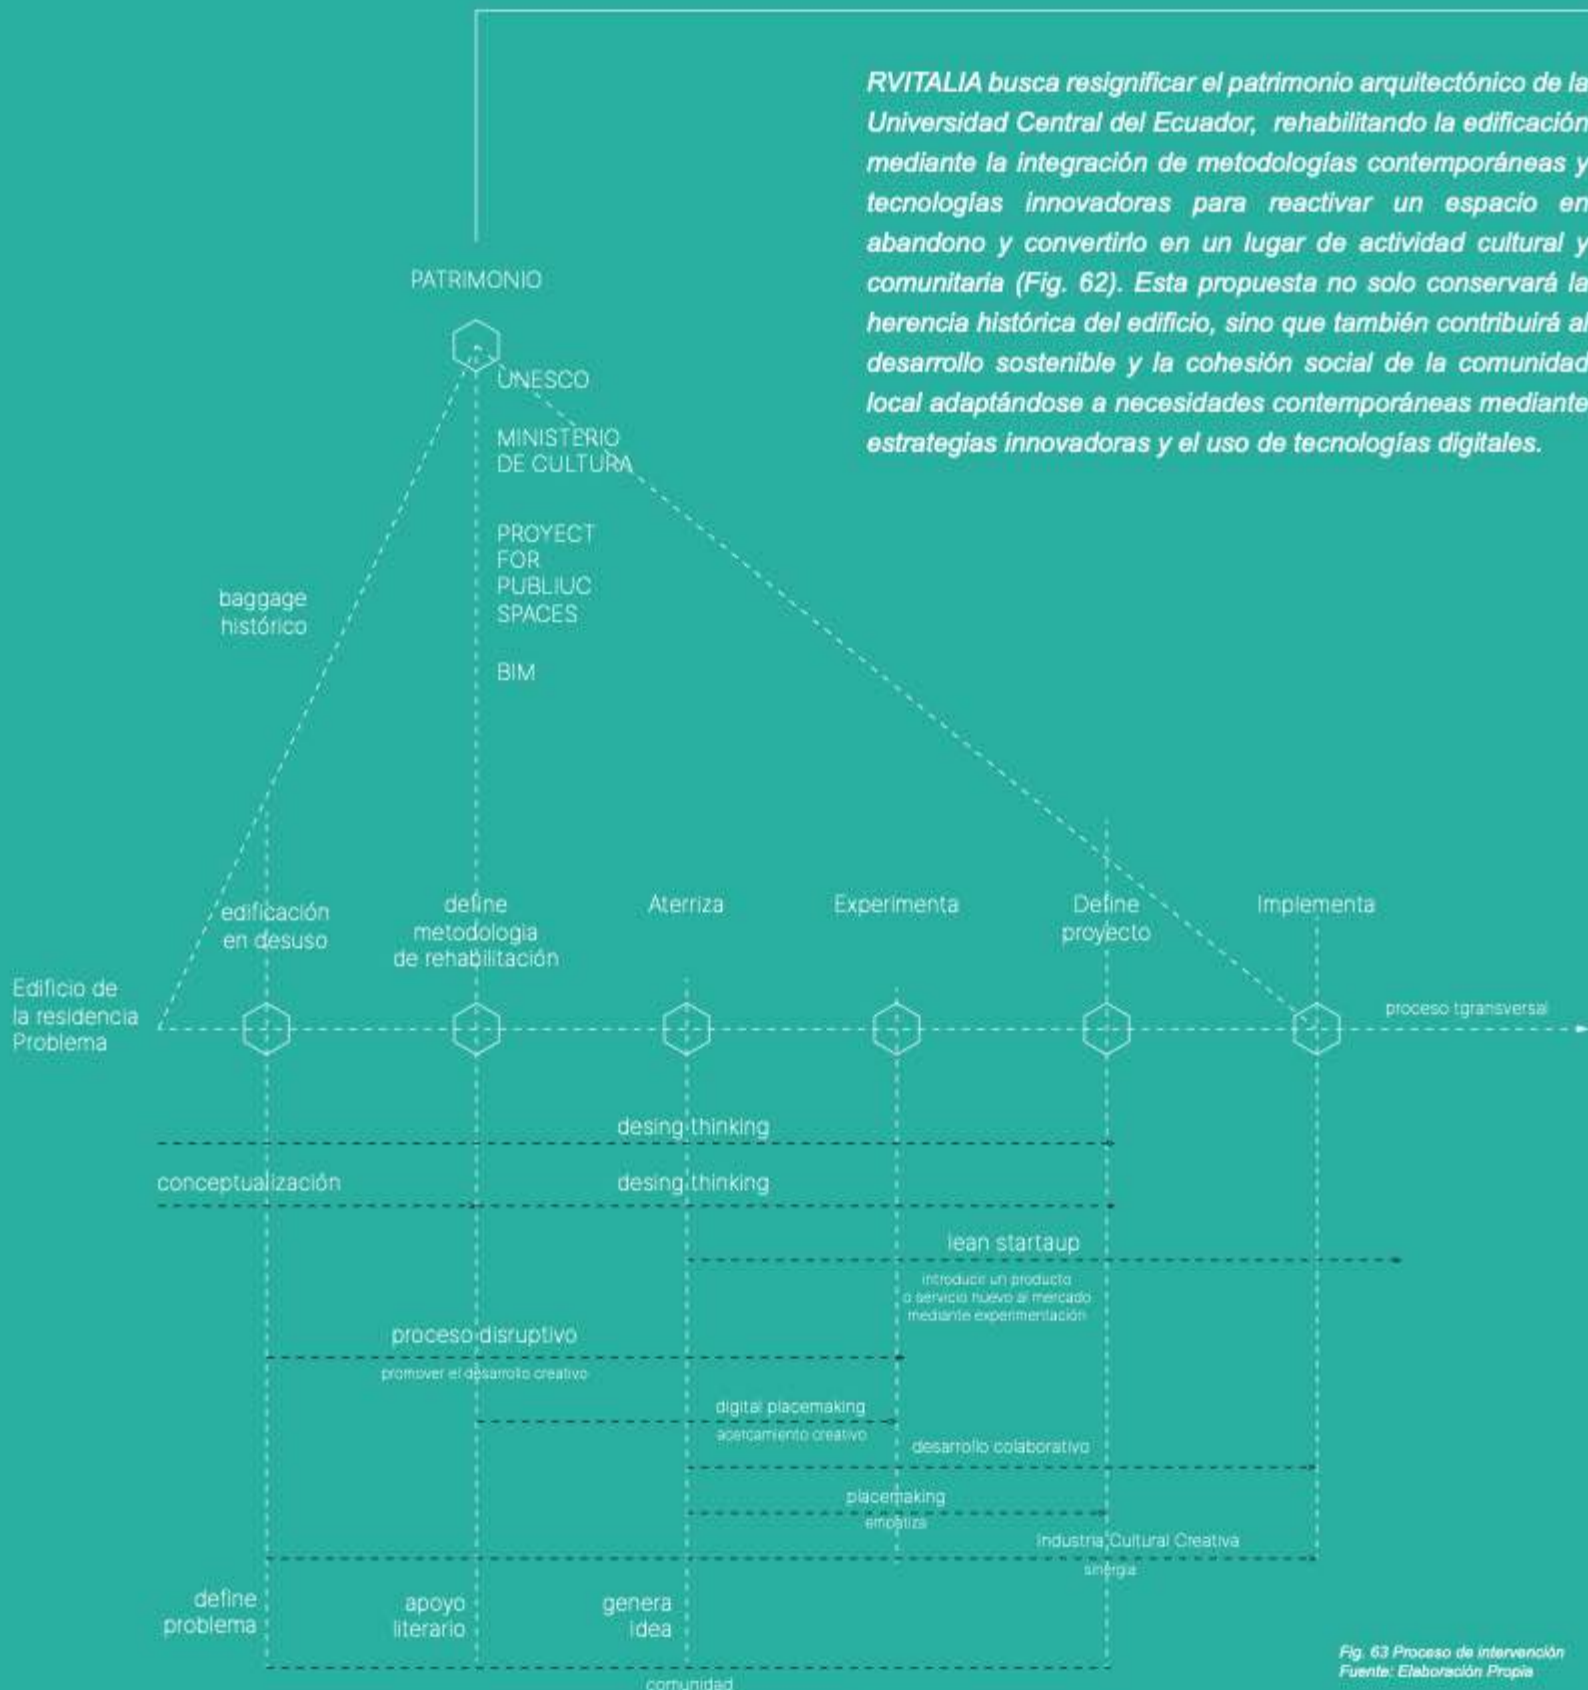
RVITALIA busca resignificar el patrimonio arquitectónico de la Universidad Central del Ecuador, rehabilitando la edificación mediante la integración de metodologías contemporáneas y tecnologías innovadoras para reactivar un espacio en abandono y convertirlo en un lugar de actividad cultural y comunitaria (Fig. 62). Esta propuesta no solo conservará la herencia histórica del edificio, sino que también contribuirá al desarrollo sostenible y la cohesión social de la comunidad local adaptándose a necesidades contemporáneas mediante estrategias innovadoras y el uso de tecnologías digitales.

PATRIMONIO

UNESCO

MINISTERIO DE CULTURA

PROYECT FOR PUBLIUC SPACES

BIM

baggage histórico

edificación en desuso

define metodologia de rehabilitación

Aterriza

Experimenta

Define proyecto

Implementa

Edificio de la residencia Problema

proceso tgransversal

desing thinking

conceptualización

desing thinking

lean startaup

introducir un producto o servicio nuevo al mercado mediante experimentación

proceso disruptivo

promover el desarrollo creativo

digital placemaking

acercamiento creativo

desarrollo colaborativo

placemaking

empatiza

Industria Cultural Creativa

sinergia

define problema

apoyo literario

genera idea

comunidad

Fig. 63 Proceso de intervención
Fuente: Elaboración Propia